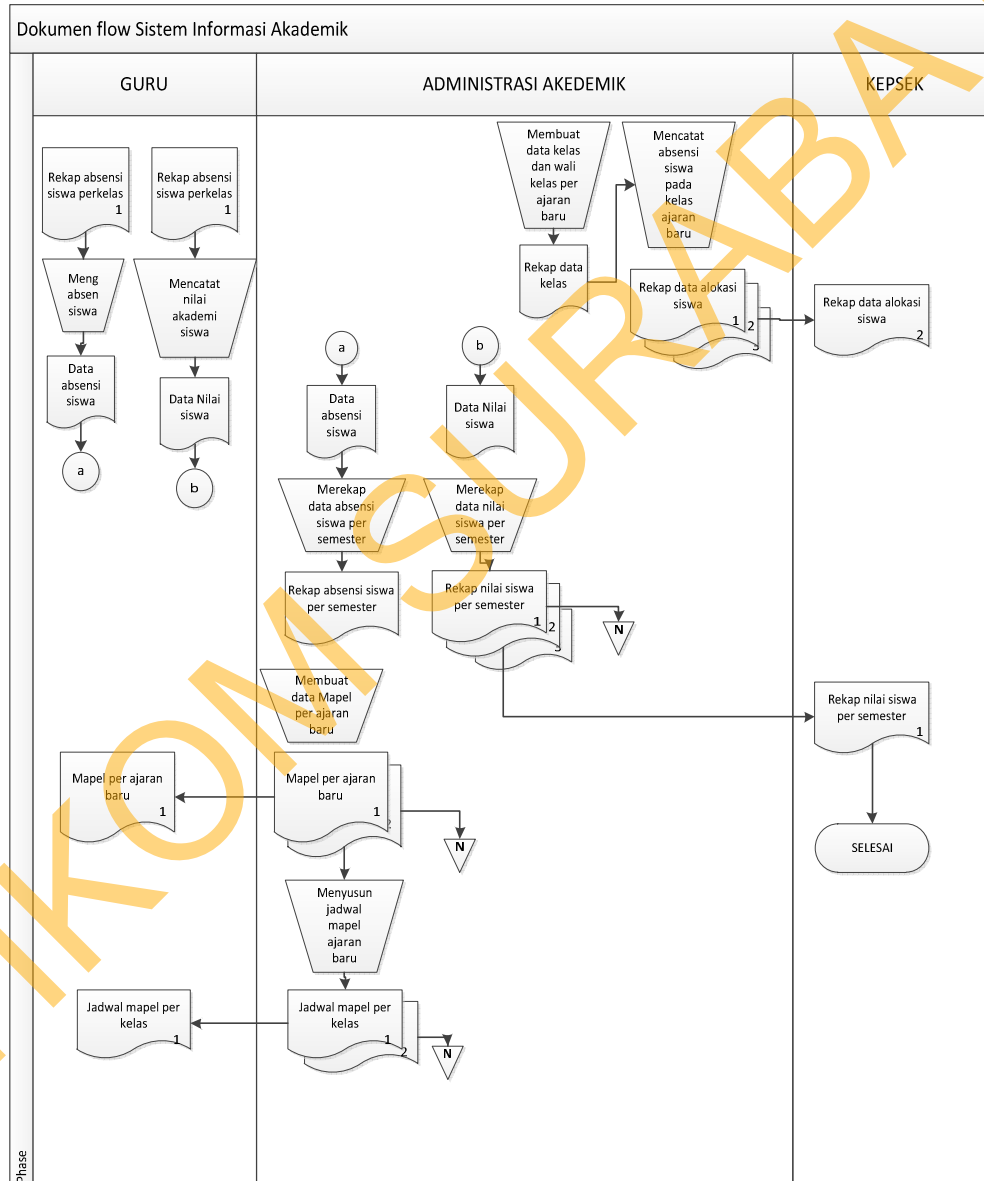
Dokumen flow Sistem Informasi Akademik

GURU

ADMINISTRASI AKEDEMIK

KEPSEK

Rekap absensi siswa perkelas 1

Rekap absensi siswa perkelas 1

Meng absen siswa

Mencatat nilai akademi siswa

Data absensi siswa

Data Nilai siswa

a

b

Membuat data kelas dan wali kelas per ajaran baru

Mencatat absensi siswa pada kelas ajaran baru

Rekap data kelas

Rekap data alokasi siswa 1 2 3

Rekap data alokasi siswa 2

a

b

Data absensi siswa

Data Nilai siswa

Merekap data absensi siswa per semester

Merekap data nilai siswa per semester

Rekap absensi siswa per semester

Rekap nilai siswa per semester 1 2 3

N

Rekap nilai siswa per semester 1

Membuat data Mapel per ajaran baru

Mapel per ajaran baru 1

Mapel per ajaran baru 1

N

SELESAI

Menyusun jadwal mapel ajaran baru

Jadwal mapel per kelas 1

Jadwal mapel per kelas 1 2

N

Phase

STIKOM SURABAYA